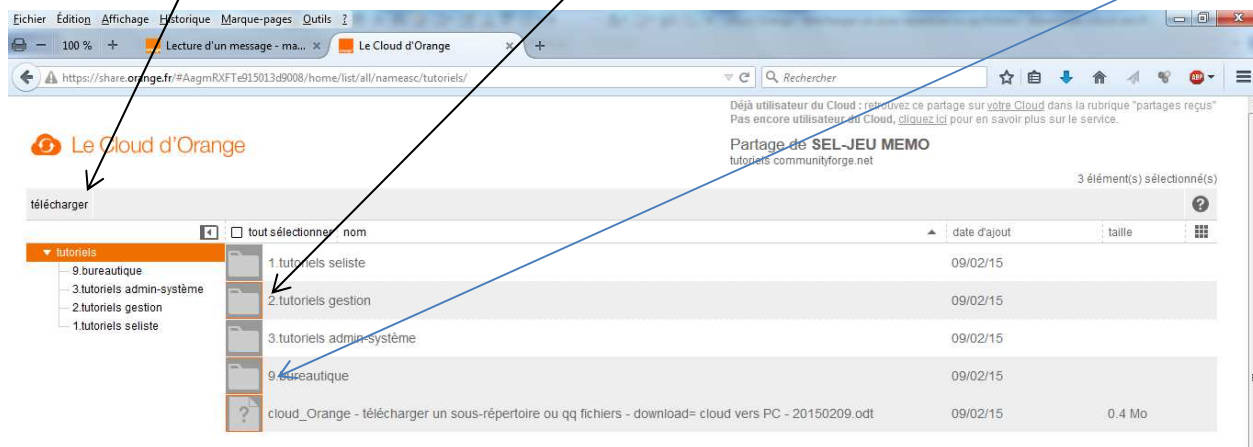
Fichier Édition Affichage Historique Marque-pages Outils ?

100 % + Lecture d'un message - ma... × Le Cloud d'Orange × +

https://share.orange.fr/#AagmRXFTe915013d9008/home/list/all/nameasc/tutoriels/ Rechercher

Déjà utilisateur du Cloud : retrouvez ce partage sur votre Cloud dans la rubrique "partages reçus"
Pas encore utilisateur du Cloud, cliquez ici pour en savoir plus sur le service.

Le Cloud d'Orange

Partage de SEL-JEU MEMO
tutoriels communityforge.net

3 élément(s) sélectionné(s)

télécharger

tutoriels
9.bureautique
3.tutoriels admin-système
2.tutoriels gestion
1.tutoriels seliste

| tout sélectionner nom | date d'ajout | taille |
|---|---|---|
| 1.tutoriels seliste | 09/02/15 | |
| 2.tutoriels gestion | 09/02/15 | |
| 3.tutoriels admin-système | 09/02/15 | |
| 9.bureautique | 09/02/15 | |
| cloud_Orange - télécharger un sous-répertoire ou qq fichiers - download= cloud vers PC - 20150209.odt | 09/02/15 | 0.4 Mo |